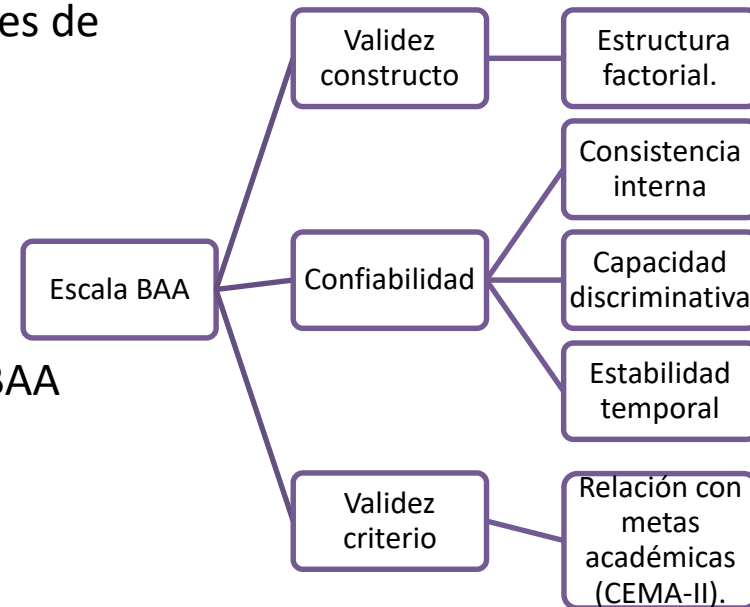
es de

BAA

Escala BAA

Validez constructo

Estructura factorial.

Confiabilidad

Consistencia interna

Capacidad discriminativa

Estabilidad temporal

Validez criterio

Relación con metas académicas (CEMA-II).